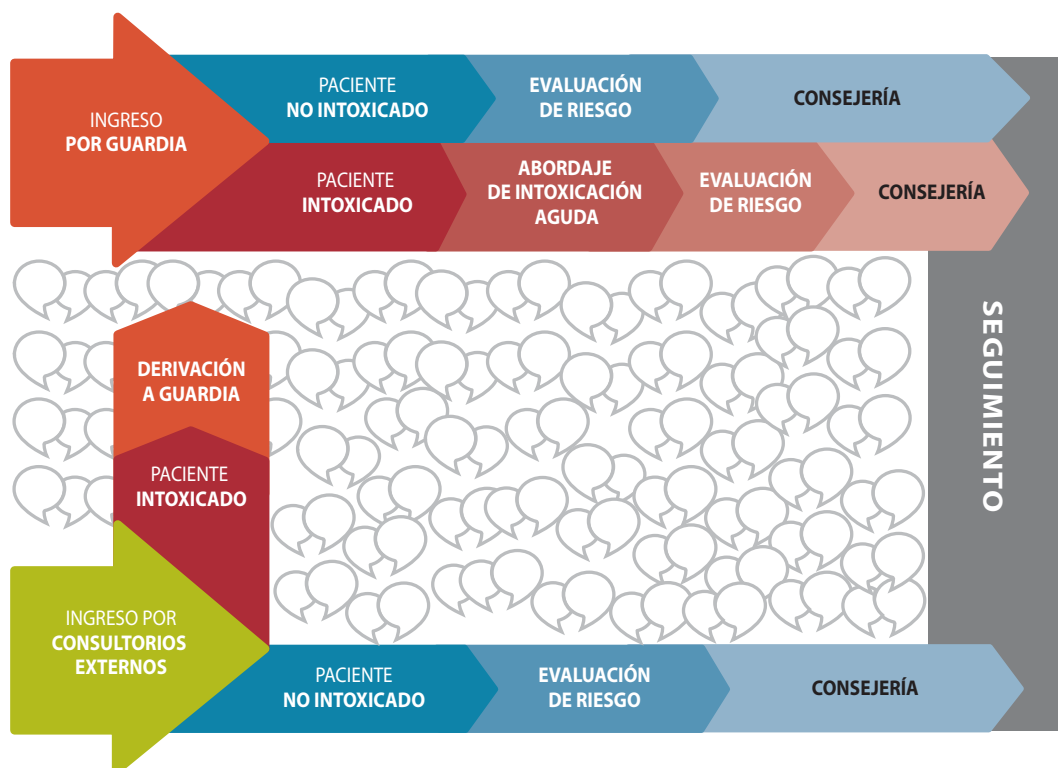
INGRESO
POR GUARDIA

PACIENTE
NO INTOXICADO

EVALUACIÓN
DE RIESGO

CONSEJERÍA

PACIENTE
INTOXICADO

ABORDAJE
DE INTOXICACIÓN
AGUDA

EVALUACIÓN
DE RIESGO

CONSEJERÍA

SEGUIMIENTO

DERIVACIÓN
A GUARDIA

PACIENTE
INTOXICADO

INGRESO POR
CONSULTORIOS
EXTERNOS

PACIENTE
NO INTOXICADO

EVALUACIÓN
DE RIESGO

CONSEJERÍA